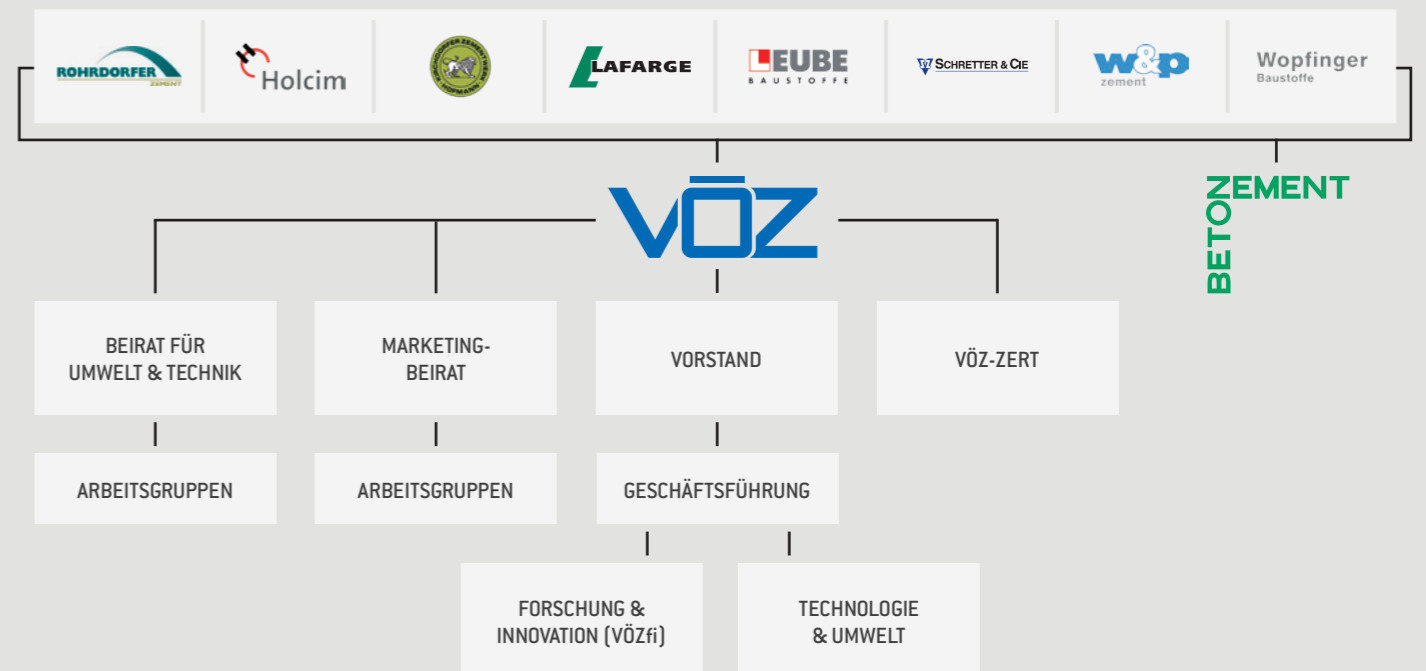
ROHRDORFER ZEMENT

Holcim

HOFMANN

LAFARGE

LEUBE BAUSTOFFE

SCHRETTER & CIE

w&p zement

Wopfinger Baustoffe

VÖZ

ZEMENT

BETON

BEIRAT FÜR UMWELT & TECHNIK

MARKETING-BEIRAT

VORSTAND

VÖZ-ZERT

ARBEITSGRUPPEN

ARBEITSGRUPPEN

GESCHÄFTSFÜHRUNG

FORSCHUNG & INNOVATION (VÖZfi)

TECHNOLOGIE & UMWELT